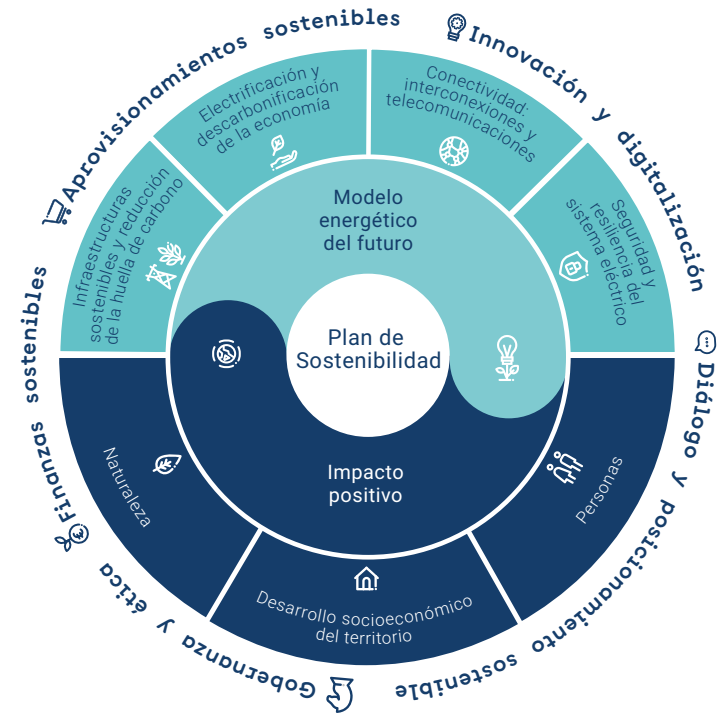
Aprovisionamientos sostenibles

Innovación y digitalización

Diálogo y posicionamiento sostenible

Gobernanza y ética

Finanzas sostenibles

Electrificación y descarbonificación de la economía

Conectividad: interconexiones y telecomunicaciones

Seguridad y resiliencia del sistema eléctrico

Infraestructuras sostenibles y reducción de la huella de carbono

Modelo energético del futuro

Plan de Sostenibilidad

Impacto positivo

Naturaleza

Personas

Desarrollo socioeconómico del territorio